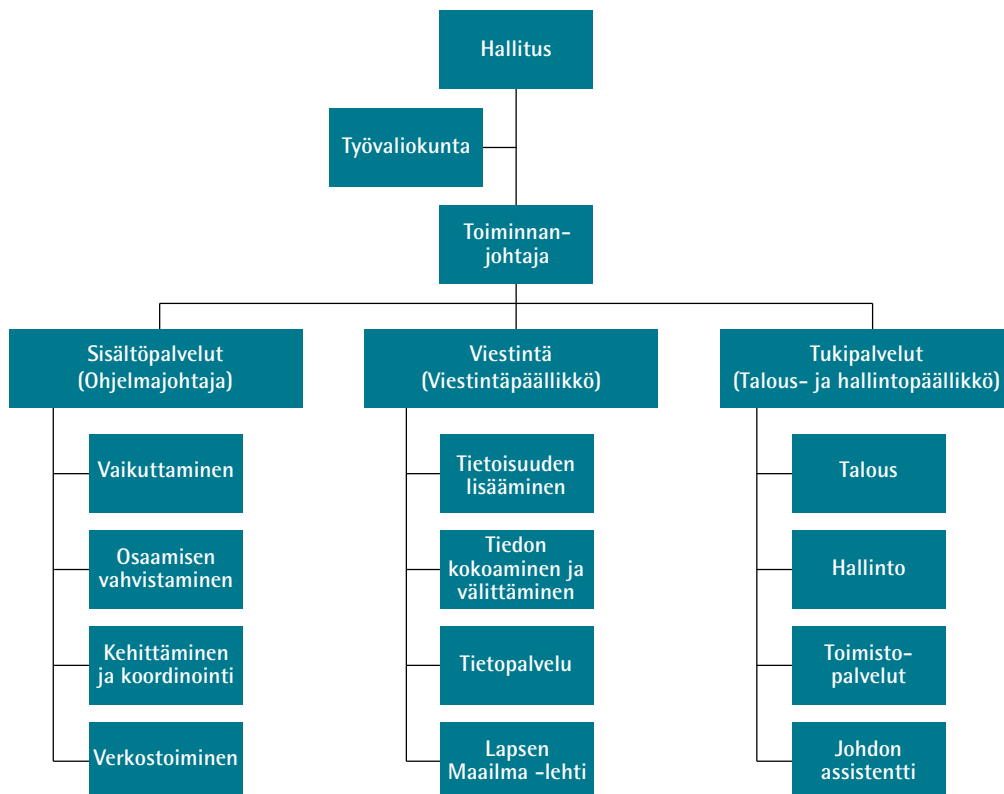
Hallitus

Työvaliokunta

Toiminnanjohtaja

Sisältöpalvelut (Ohjelmajohtaja)

Vaikuttaminen

Osaamisen vahvistaminen

Kehittäminen ja koordinointi

Verkostoiminen

Viestintä (Viestintäpäällikkö)

Tietoisuuden lisääminen

Tiedon kokoaminen ja välittäminen

Tietopalvelu

Lapsen Maailma -lehti

Tukipalvelut (Talous- ja hallintopäällikkö)

Talous

Hallinto

Toimistopalvelut

Johdon assistentti